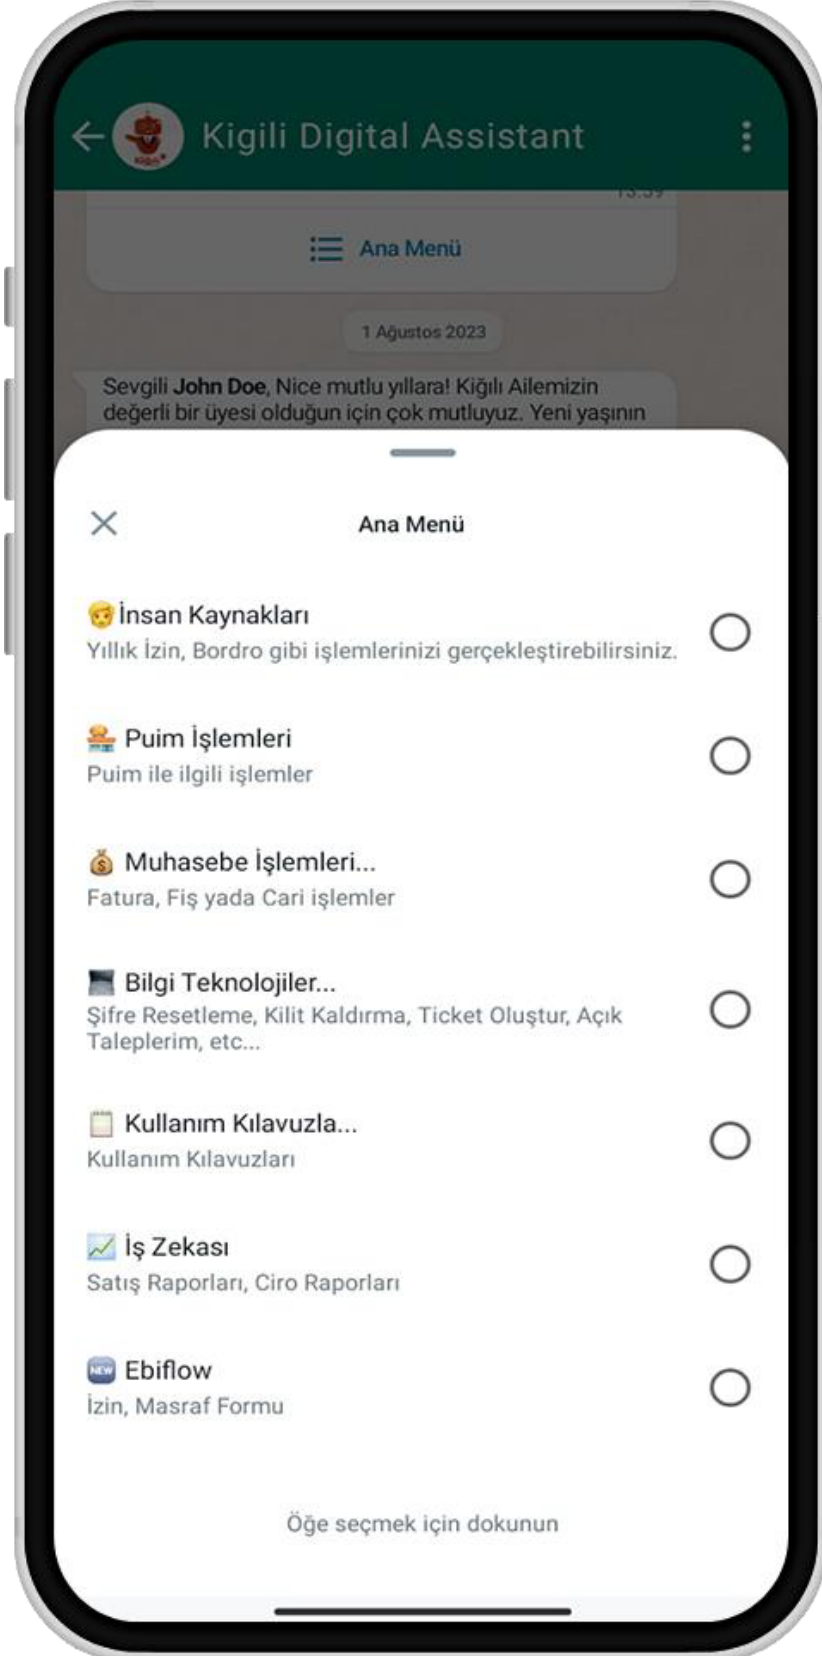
Kigili Digital Assistant

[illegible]

Ana Menü

1 Ağustos 2023

Sevgili **John Doe**, Nice mutlu yıllara! Kiğılı Ailemizin değerli bir üyesi olduğun için çok mutluyuz. Yeni yaşının

Ana Menü

İnsan Kaynakları
Yıllık İzin, Bordro gibi işlemlerinizi gerçekleştirebilirsiniz.

Puim İşlemleri
Puim ile ilgili işlemler

Muhasebe İşlemleri...
Fatura, Fiş yada Cari işlemler

Bilgi Teknolojiler...
Şifre Resetleme, Kilit Kaldırma, Ticket Oluştur, Açık Taleplerim, etc...

Kullanım Kılavuzla...
Kullanım Kılavuzları

İş Zekası
Satış Raporları, Ciro Raporları

NEW Ebiflow
İzin, Masraf Formu

Öğe seçmek için dokunun